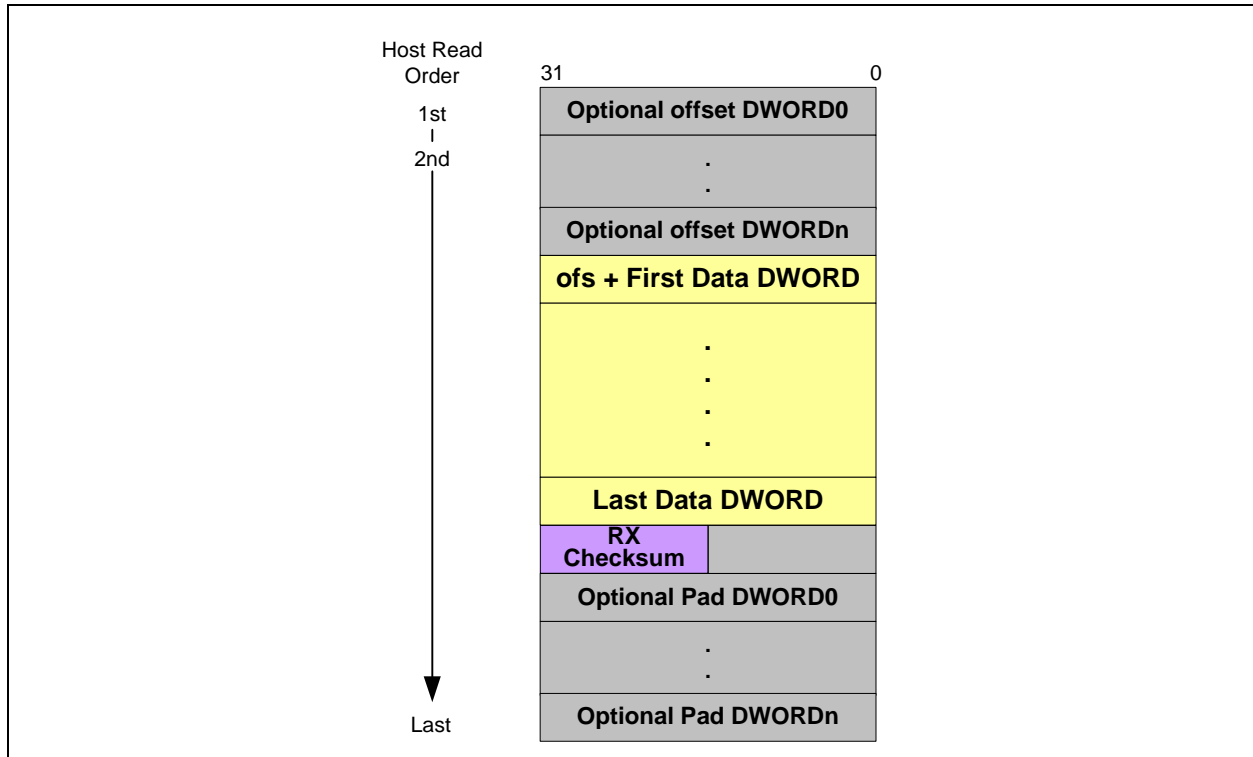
Host Read Order

1st

2nd

Last

31

0

Optional offset DWORD0

.
.

Optional offset DWORDn

ofs + First Data DWORD

.
.
.
.

Last Data DWORD

RX Checksum

Optional Pad DWORD0

.
.

Optional Pad DWORDn